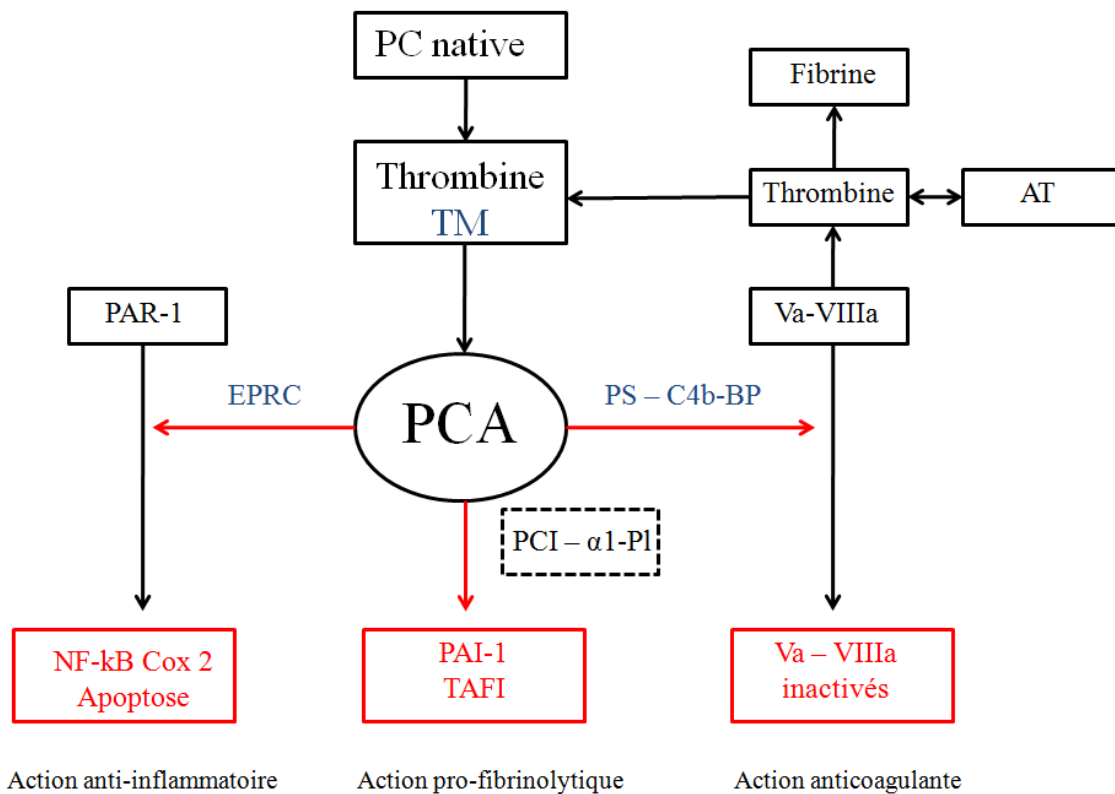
PC native

Fibrine

Thrombine
TM

Thrombine

AT

PAR-1

Va-VIIIa

EPRC

PCA

PS – C4b-BP

PCI – α1-Pl

NF-kB Cox 2
Apoptose

PAI-1
TAFI

Va – VIIIa
inactivés

Action anti-inflammatoire

Action pro-fibrinolytique

Action anticoagulante